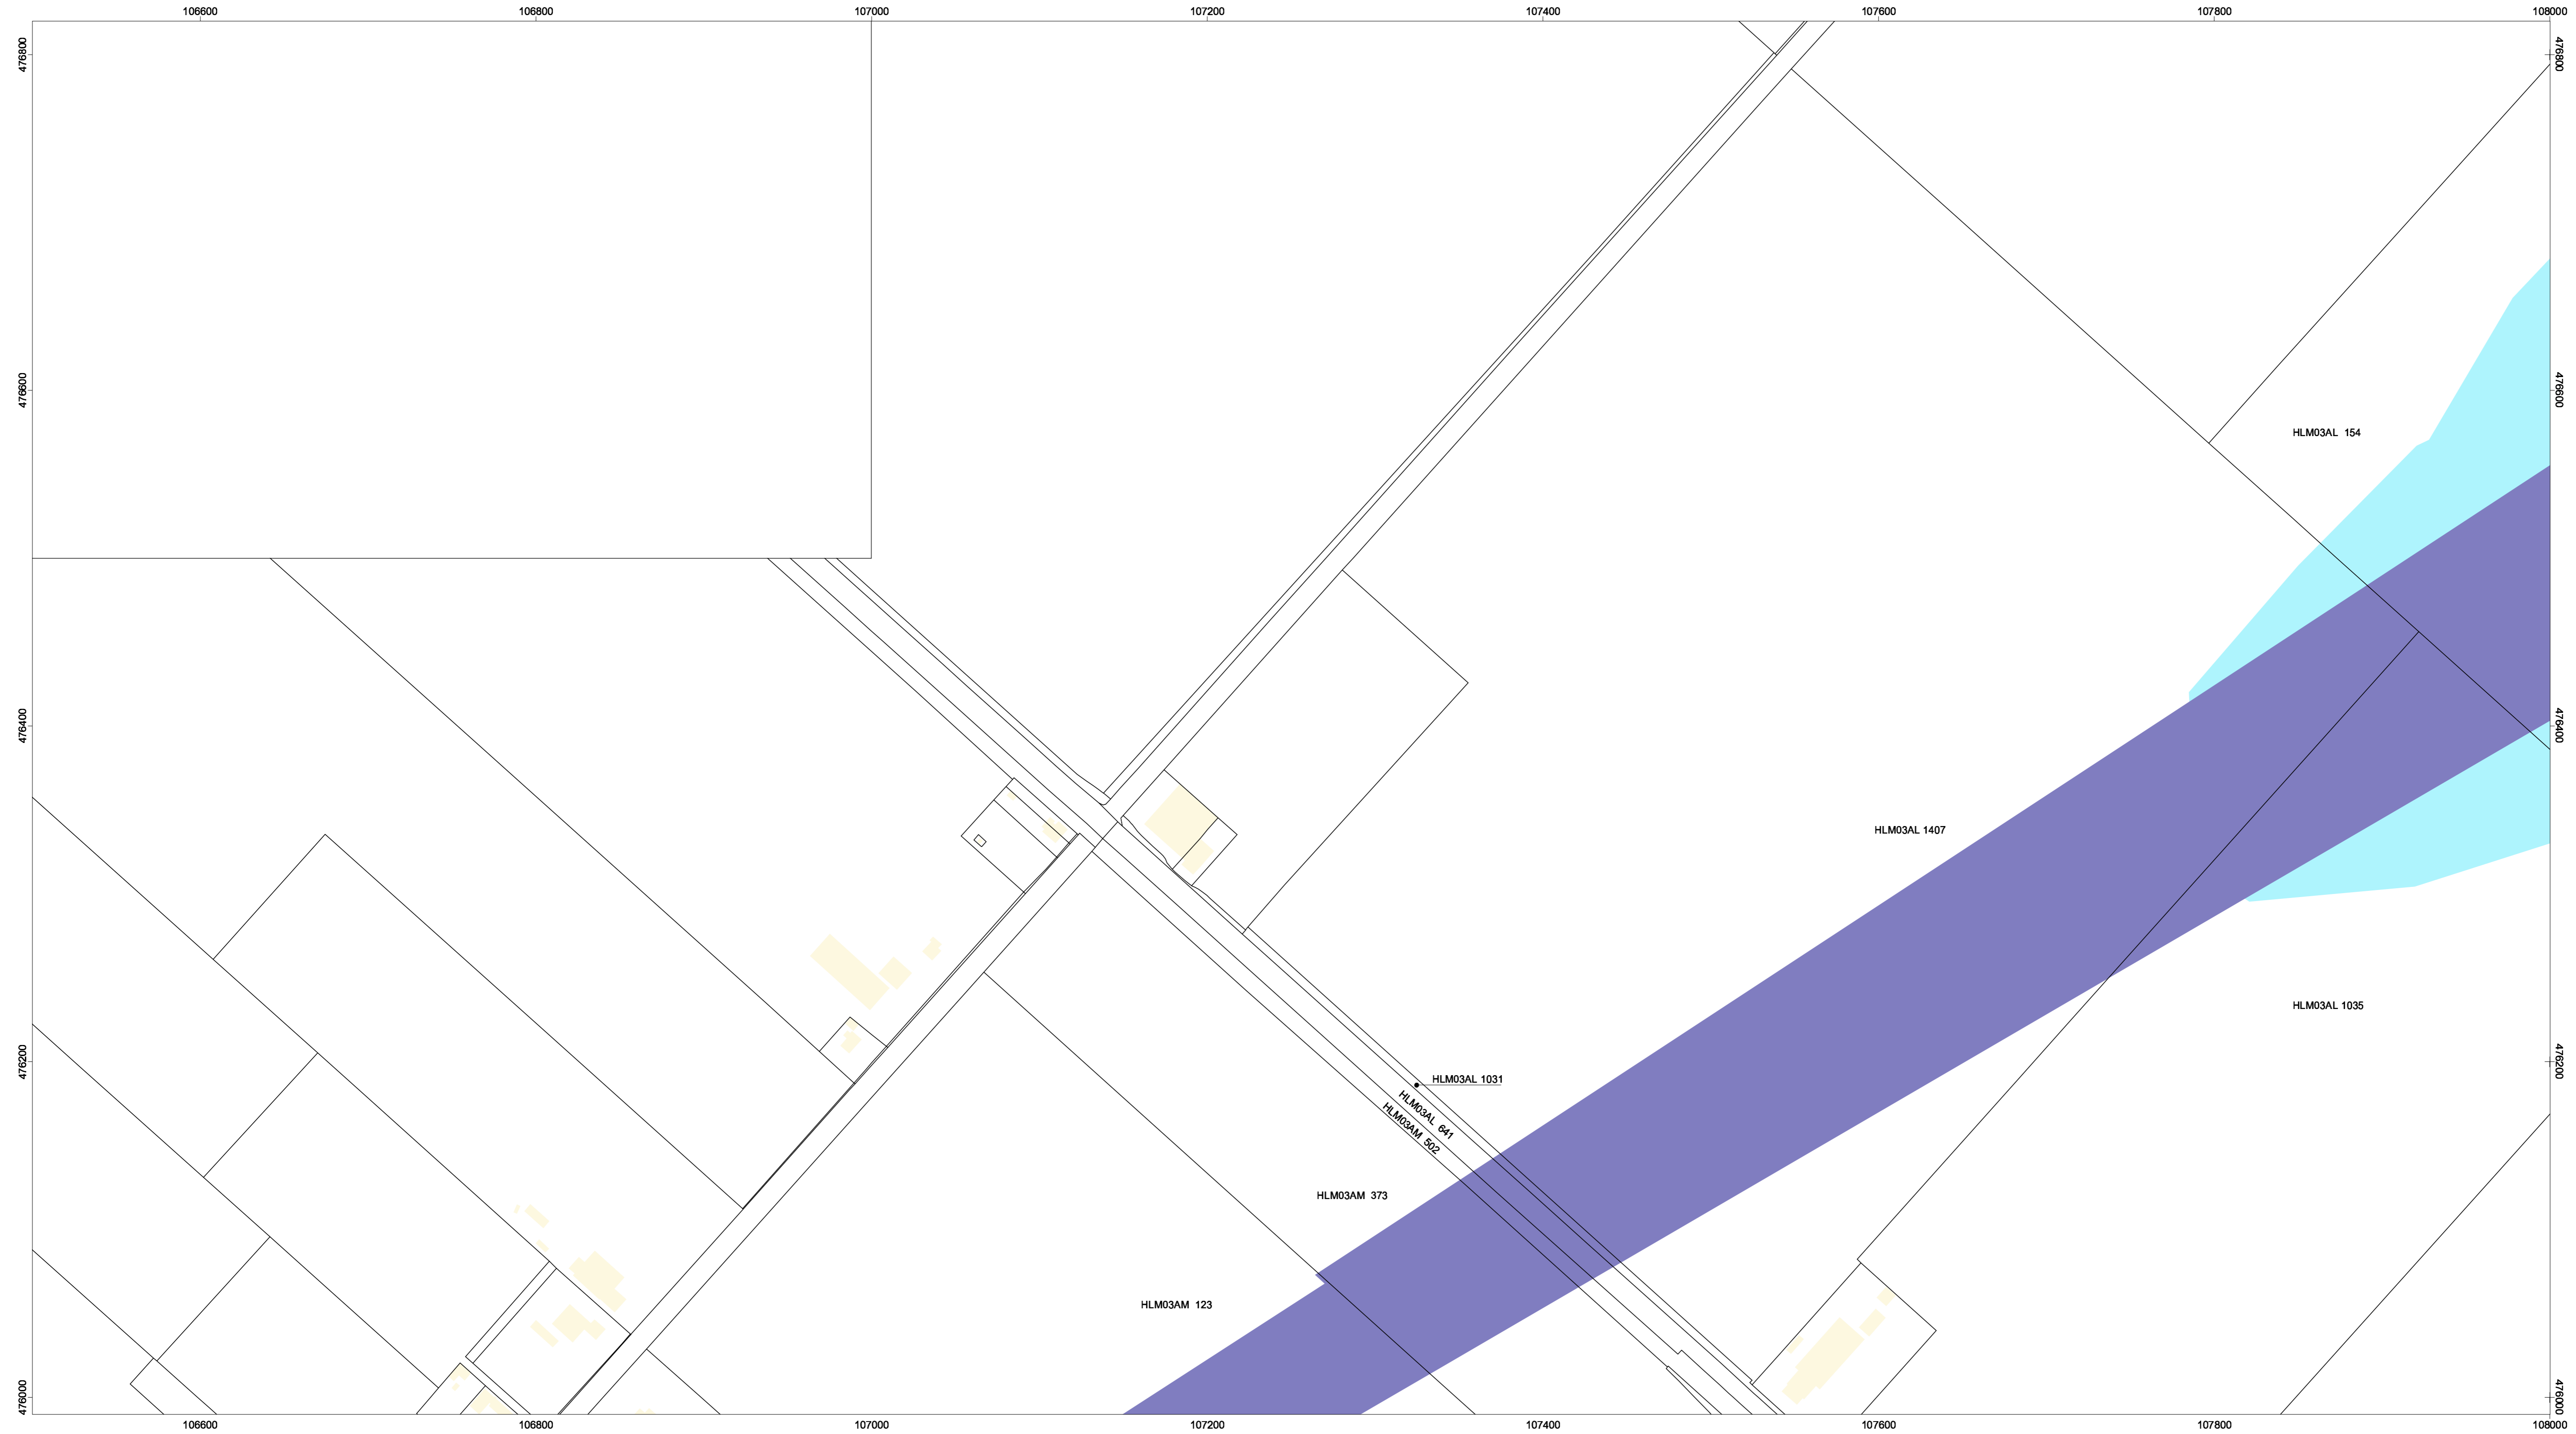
106600 106800 107000 107200 107400 107600 107800 108000

476800
476600
476400
476200
476000

476800
476600
476400
476200
476000

HLM03AL 154

HLM03AL 1407

HLM03AL 1035

HLM03AL 1031

HLM03AL 641

HLM03AM 502

HLM03AM 373

HLM03AM 123

106600 106800 107000 107200 107400 107600 107800 108000